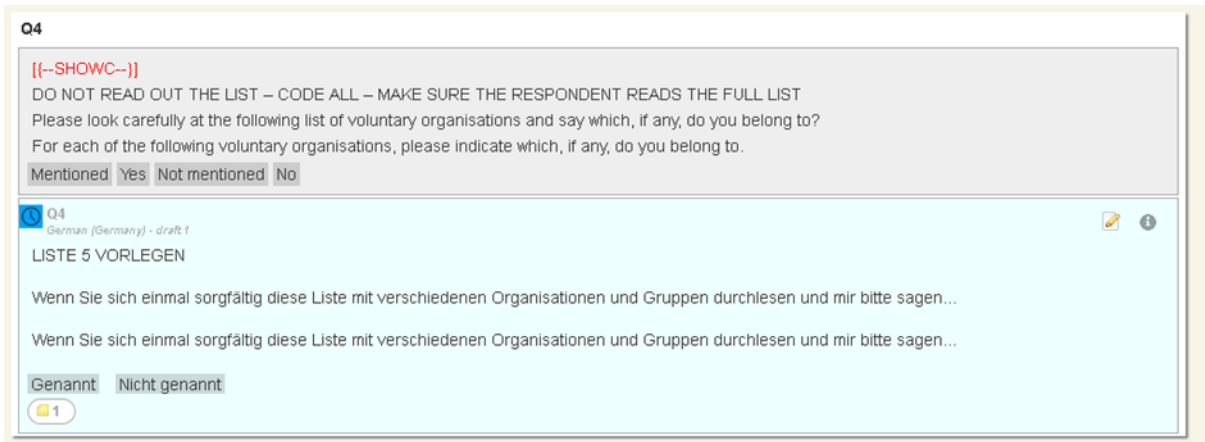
Q4

[{--SHOWC--}]
DO NOT READ OUT THE LIST – CODE ALL – MAKE SURE THE RESPONDENT READS THE FULL LIST
Please look carefully at the following list of voluntary organisations and say which, if any, do you belong to?
For each of the following voluntary organisations, please indicate which, if any, do you belong to.
Mentioned Yes Not mentioned No

Q4
German (Germany) - draft 1
LISTE 5 VORLEGEN

Wenn Sie sich einmal sorgfältig diese Liste mit verschiedenen Organisationen und Gruppen durchlesen und mir bitte sagen...

Wenn Sie sich einmal sorgfältig diese Liste mit verschiedenen Organisationen und Gruppen durchlesen und mir bitte sagen...

Genannt Nicht genannt
1